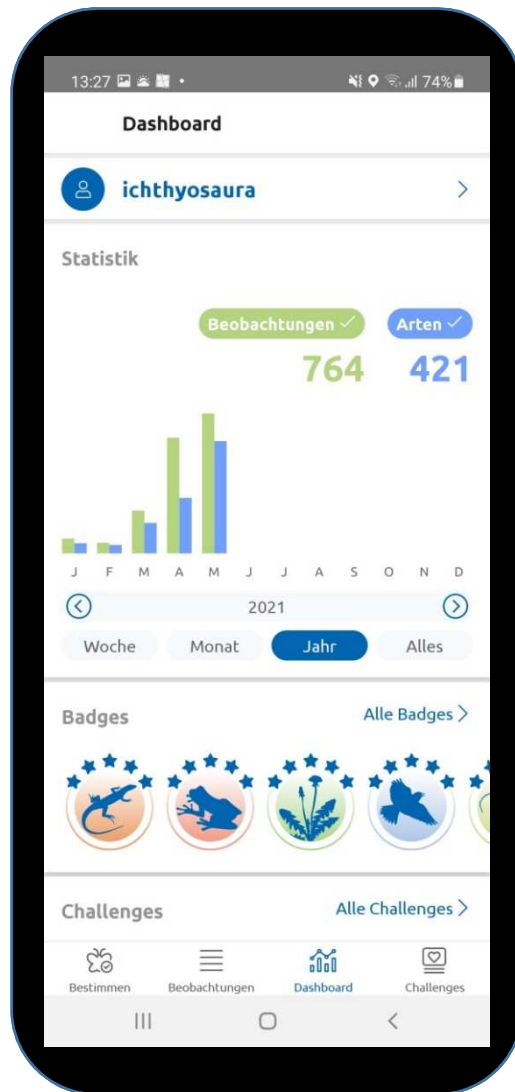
13:27 74%

Dashboard

ichthyosaura >

Statistik

Beobachtungen ✓ Arten ✓

764 421

J F M A M J J A S O N D

2021

Woche Monat Jahr Alles

Badges

Alle Badges >

Challenges

Alle Challenges >

Bestimmen Beobachtungen Dashboard Challenges